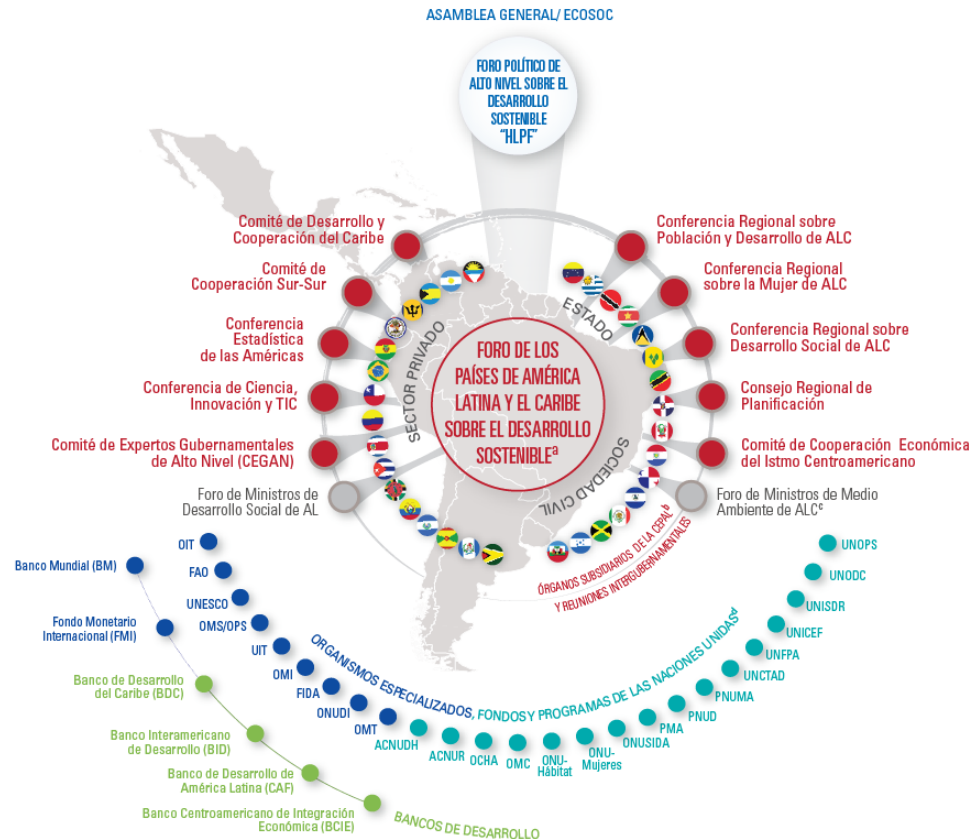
ASAMBLEA GENERAL/ ECOSOC

FORO POLÍTICO DE ALTO NIVEL SOBRE EL DESARROLLO SOSTENIBLE "HLPF"

Comité de Desarrollo y Cooperación del Caribe

Comité de Cooperación Sur-Sur

Conferencia Estadística de las Américas

Conferencia de Ciencia, Innovación y TIC

Comité de Expertos Gubernamentales de Alto Nivel (CEGAN)

Foro de Ministros de Desarrollo Social de AL

Conferencia Regional sobre Población y Desarrollo de ALC

Conferencia Regional sobre la Mujer de ALC

Conferencia Regional sobre Desarrollo Social de ALC

Consejo Regional de Planificación

Comité de Cooperación Económica del Istmo Centroamericano

Foro de Ministros de Medio Ambiente de ALC$^c$

SECTOR PRIVADO

ESTADO

SOCIEDAD CIVIL

FORO DE LOS PAÍSES DE AMÉRICA LATINA Y EL CARIBE SOBRE EL DESARROLLO SOSTENIBLE$^a$

ÓRGANOS SUBSIDIARIOS DE LA CEPAL$^b$ Y REUNIONES INTERGUBERNAMENTALES

Banco Mundial (BM)

Fondo Monetario Internacional (FMI)

OIT

FAO

UNESCO

OMS/OPS

UIT

OMI

FIDA

ONUDI

OMT

ORGANISMOS ESPECIALIZADOS, FONDOS Y PROGRAMAS DE LAS NACIONES UNIDAS$^d$

ACNUDH

ACNUR

OCHA

OMC

ONU-Hábitat

ONU-Mujeres

ONUSIDA

PMA

PNUD

PNUMA

UNCTAD

UNFPA

UNICEF

UNISDR

UNODC

UNOPS

Banco de Desarrollo del Caribe (BDC)

Banco Interamericano de Desarrollo (BID)

Banco de Desarrollo de América Latina (CAF)

Banco Centroamericano de Integración Económica (BCIE)

BANCOS DE DESARROLLO